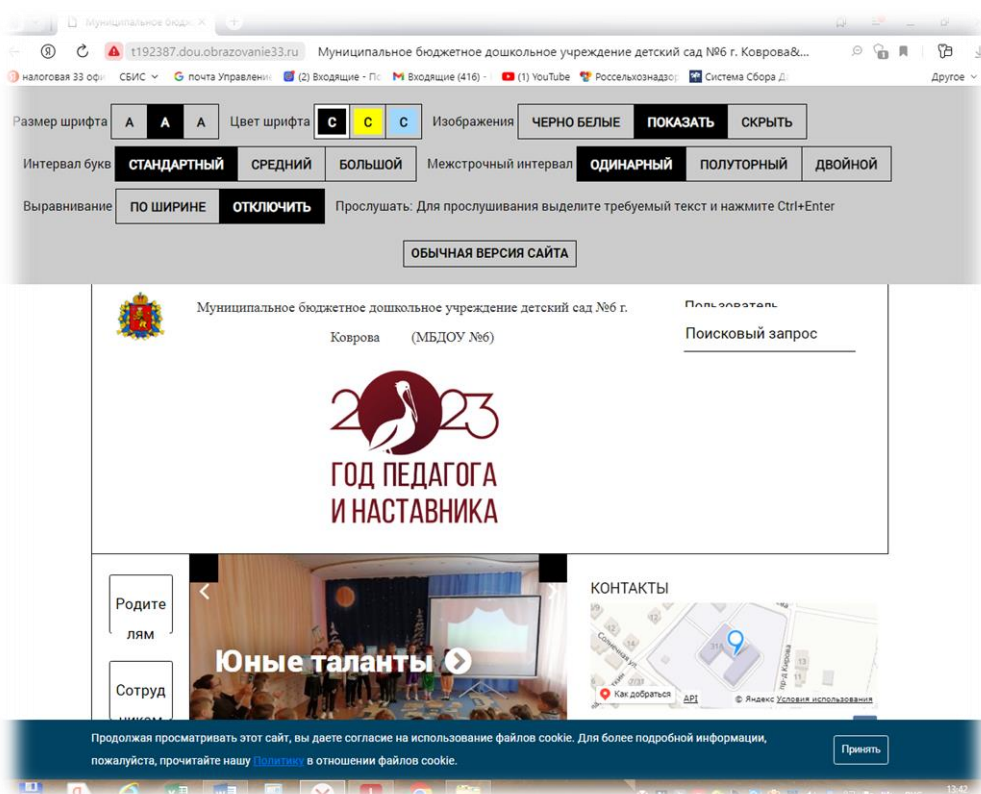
Муниципальное бюдж ×

t192387.dou.obrazovanie33.ru Муниципальное бюджетное дошкольное учреждение детский сад №6 г. Коврова&...

налоговая 33 офи СБИС G почта Управлени (2) Входящие - По Входящие (416) - (1) YouTube Россельхознадзор Система Сбора Д Другое

Размер шрифта А А А Цвет шрифта С С С Изображения ЧЕРНО БЕЛЫЕ ПОКАЗАТЬ СКРЫТЬ

Интервал букв СТАНДАРТНЫЙ СРЕДНИЙ БОЛЬШОЙ Межстрочный интервал ОДИНАРНЫЙ ПОЛУТОРНЫЙ ДВОЙНОЙ

Выравнивание ПО ШИРИНЕ ОТКЛЮЧИТЬ Прослушать: Для прослушивания выделите требуемый текст и нажмите Ctrl+Enter

ОБЫЧНАЯ ВЕРСИЯ САЙТА

Муниципальное бюджетное дошкольное учреждение детский сад №6 г. Коврова (МБДОУ №6)

Пользователь

Поисковый запрос

2023
ГОД ПЕДАГОГА И НАСТАВНИКА

Родите лям

Сотруд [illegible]

Юные таланты

КОНТАКТЫ

Как добраться API © Яндекс Условия использования

Продолжая просматривать этот сайт, вы даете согласие на использование файлов cookie. Для более подробной информации, пожалуйста, прочитайте нашу Политику в отношении файлов cookie.

Принять